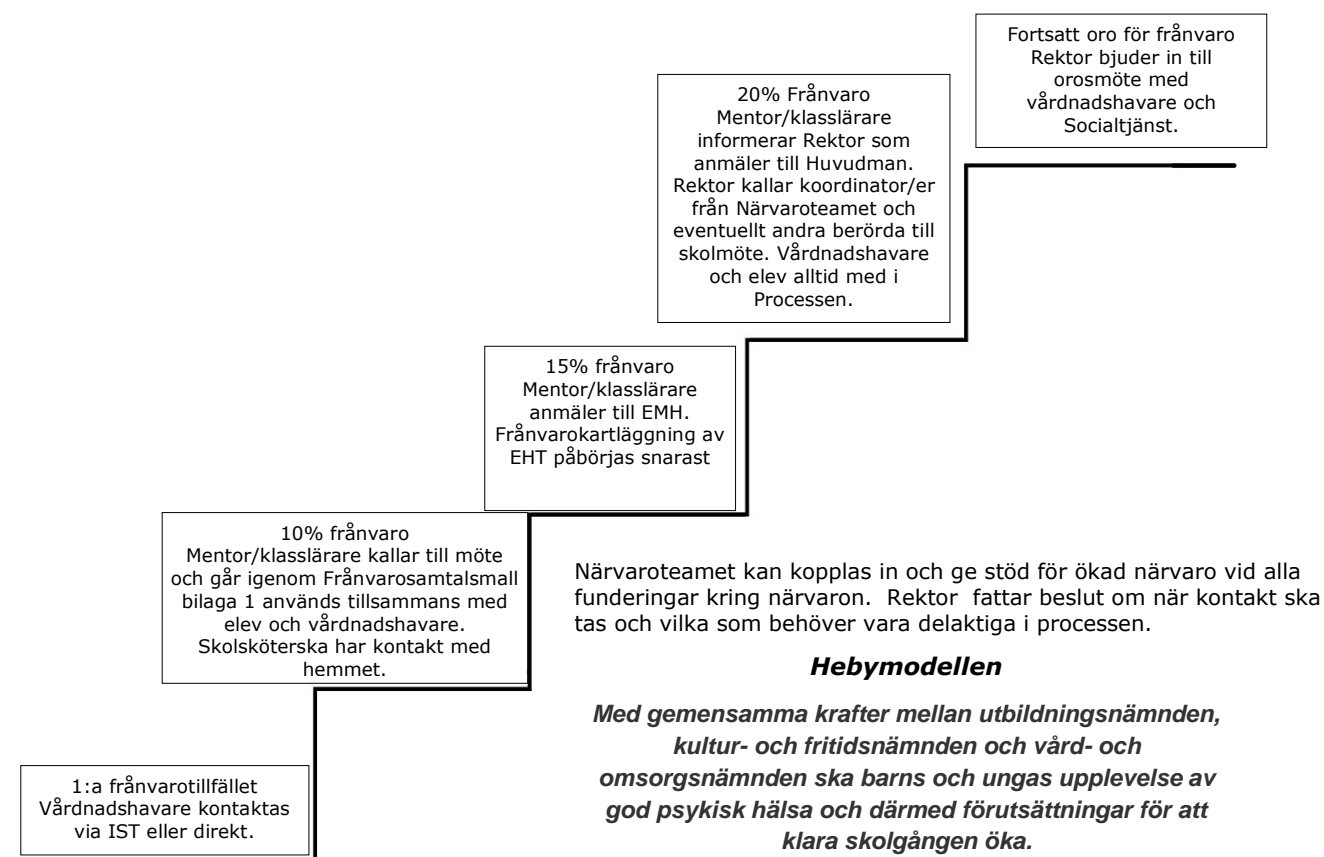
Fortsatt oro för frånvaro Rektor bjuder in till orosmöte med vårdnadshavare och Socialtjänst.

20% Frånvaro Mentor/klasslärare informerar Rektor som anmäler till Huvudman. Rektor kallar koordinator/er från Närvaroteamet och eventuellt andra berörda till skolmöte. Vårdnadshavare och elev alltid med i Processen.

15% frånvaro Mentor/klasslärare anmäler till EMH. Frånvarokartläggning av EHT påbörjas snarast

10% frånvaro Mentor/klasslärare kallar till möte och går igenom Frånvarosamtalsmall bilaga 1 används tillsammans med elev och vårdnadshavare. Skolsköterska har kontakt med hemmet.

1:a frånvarotillfället Vårdnadshavare kontaktas via IST eller direkt.

Närvaroteamet kan kopplas in och ge stöd för ökad närvaro vid alla funderingar kring närvaron. Rektor fattar beslut om när kontakt ska tas och vilka som behöver vara delaktiga i processen.

Hebymodellen

Med gemensamma krafter mellan utbildningsnämnden, kultur- och fritidsnämnden och vård- och omsorgsnämnden ska barns och ungas upplevelse av god psykisk hälsa och därmed förutsättningar för att klara skolgången öka.